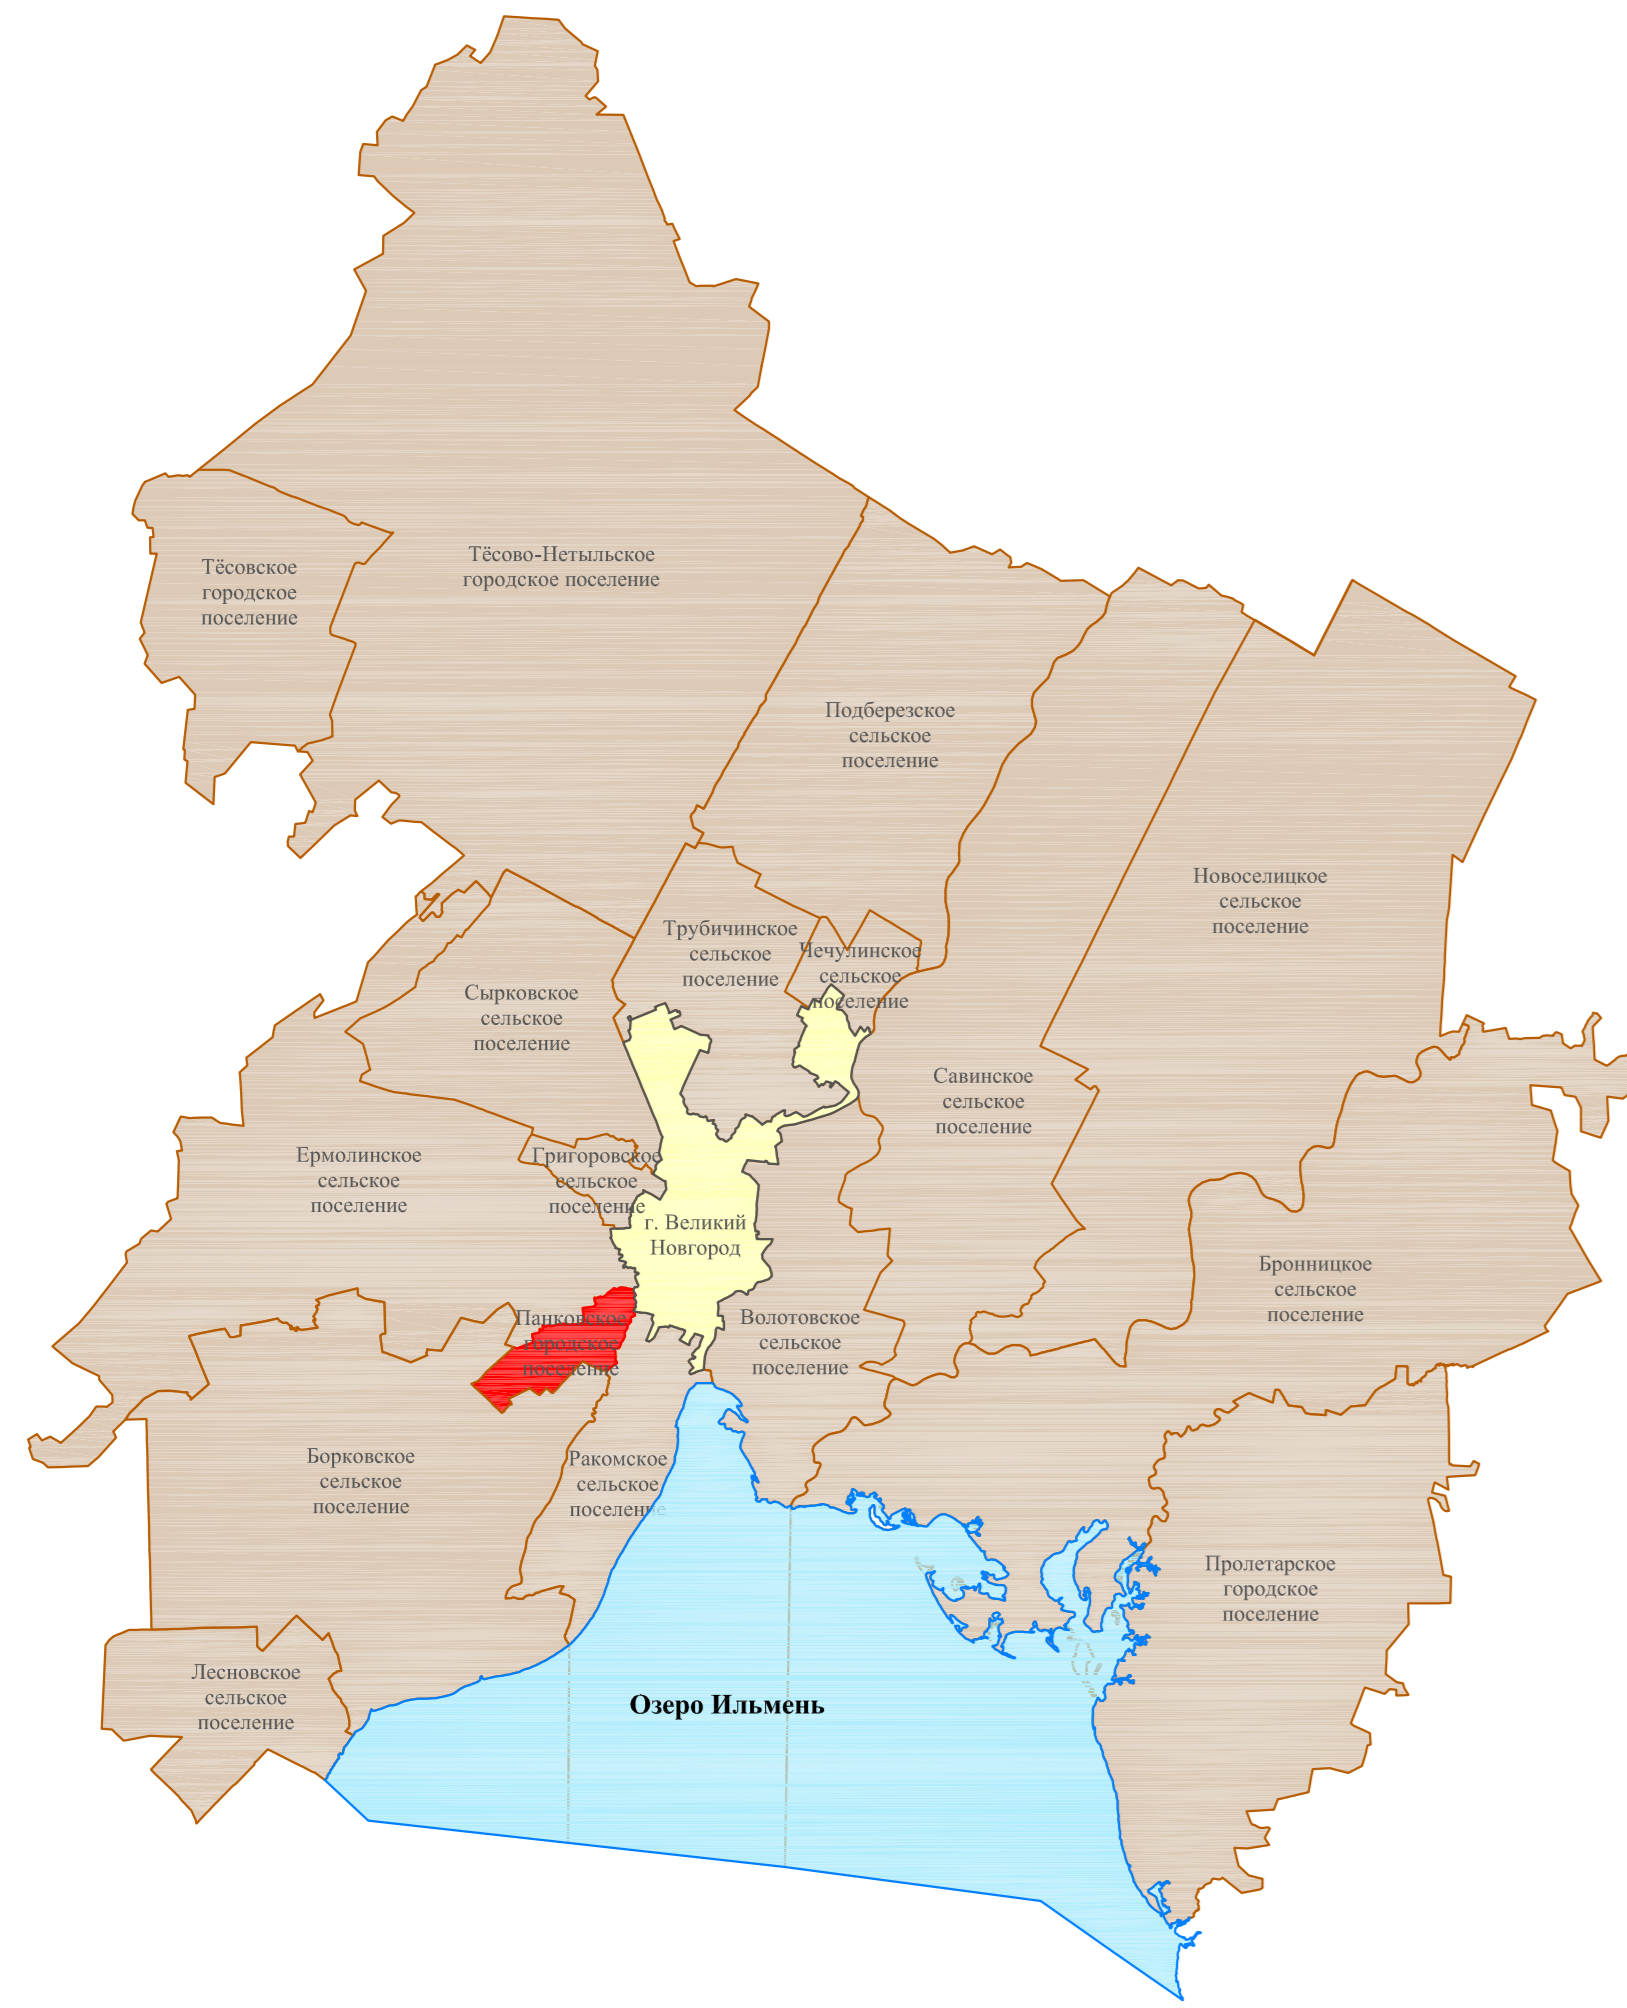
Тёсовское городское поселение

Тёсово-Нетыльское городское поселение

Подберезское сельское поселение

Новоселицкое сельское поселение

Трубичинское сельское поселение

Чечулинское сельское поселение

Сырковское сельское поселение

Савинское сельское поселение

Ермолинское сельское поселение

Григоровское сельское поселение

г. Великий Новгород

Бронницкое сельское поселение

Панковское городское поселение

Волотовское сельское поселение

Борковское сельское поселение

Ракомское сельское поселение

Пролетарское городское поселение

Лесновское сельское поселение

Озеро Ильмень